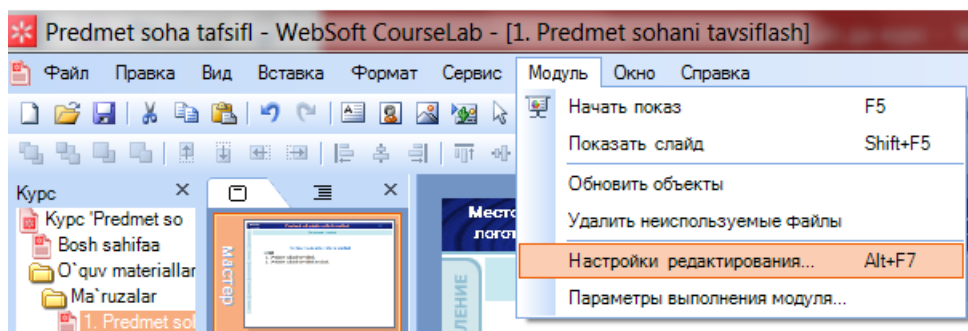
Predmet soha tafsifl - WebSoft CourseLab - [1. Predmet sohani tavsiflash]

Файл Правка Вид Вставка Формат Сервис Модуль Окно Справка

Начать показ F5
Показать слайд Shift+F5
Обновить объекты
Удалить неиспользуемые файлы
Настройки редактирования... Alt+F7
Параметры выполнения модуля...

Курс ×
Курс 'Predmet so
Bosh sahifaa
O`quv materiallar
Ma`ruzalar
1. Predmet so

Мастер

Мест
логот
ление